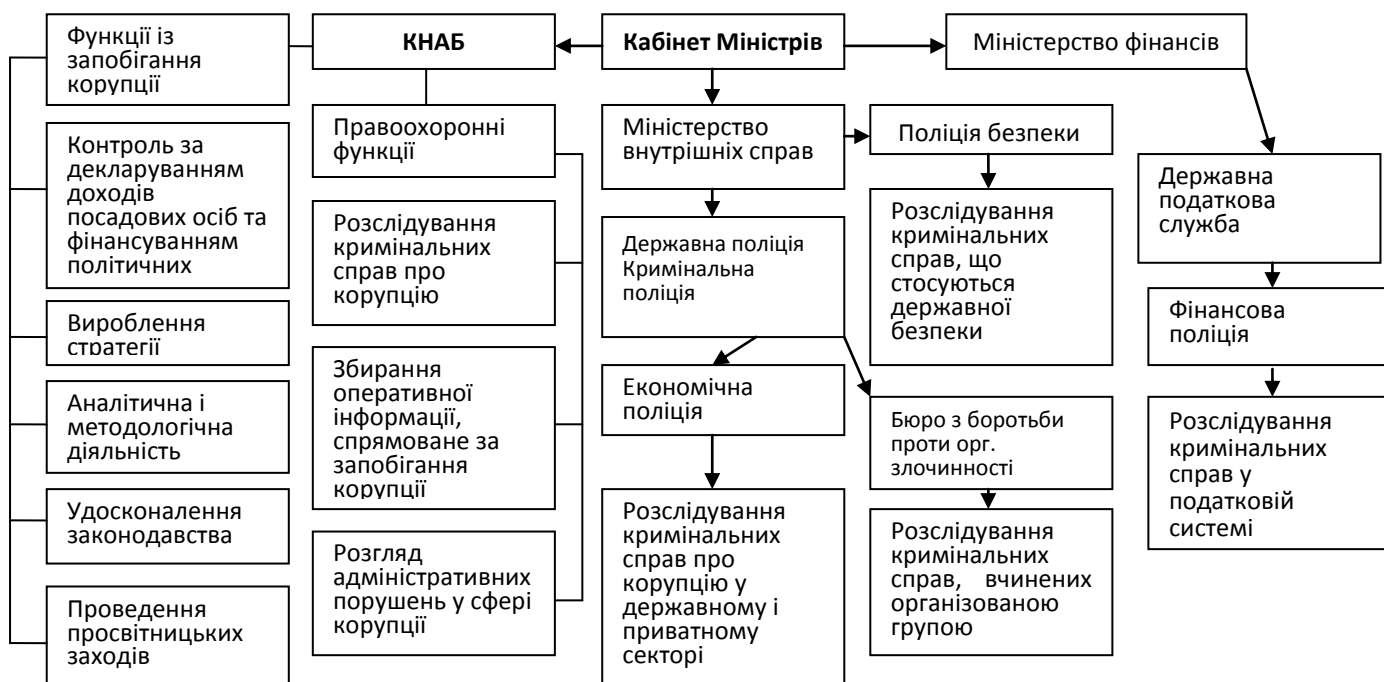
Функції із запобігання корупції

КНАБ

Кабінет Міністрів

Міністерство фінансів

Контроль за декларуванням доходів посадових осіб та фінансуванням політичних

Правоохоронні функції

Міністерство внутрішніх справ

Поліція безпеки

Державна податкова служба

Розслідування кримінальних справ про корупцію

Державна поліція Кримінальна поліція

Розслідування кримінальних справ, що стосуються державної безпеки

Вироблення стратегії

Фінансова поліція

Збирання оперативної інформації, спрямоване за запобігання корупції

Економічна поліція

Аналітична і методологічна діяльність

Бюро з боротьби проти орг. злочинності

Розслідування кримінальних справ у податковій системі

Удосконалення законодавства

Розслідування кримінальних справ про корупцію у державному і приватному секторі

Розслідування кримінальних справ, вчинених організованою групою

Розгляд адміністративних порушень у сфері корупції

Проведення просвітницьких заходів